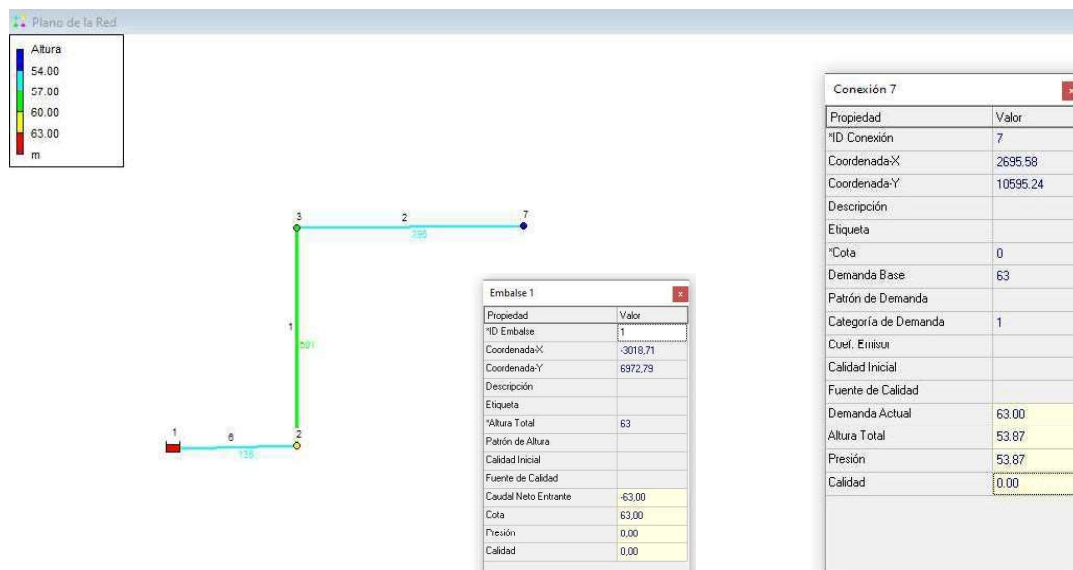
Plano de la Red

Altura
54.00
57.00
60.00
63.00
m

3
2
7
395
1
581
1
6
2
126

Embalse 1

| Propiedad | Valor |
|---|---|
| *ID Embalse | 1 |
| Coordenada-X | -3018,71 |
| Coordenada-Y | 6972,79 |
| Descripción | |
| Etiqueta | |
| *Altura Total | 63 |
| Patrón de Altura | |
| Calidad Inicial | |
| Fuente de Calidad | |
| Caudal Neto Entrante | -63,00 |
| Cota | 63,00 |
| Presión | 0,00 |
| Calidad | 0,00 |

Conexión 7

| Propiedad | Valor |
|---|---|
| *ID Conexión | 7 |
| Coordenada-X | 2695.58 |
| Coordenada-Y | 10595.24 |
| Descripción | |
| Etiqueta | |
| *Cota | 0 |
| Demanda Base | 63 |
| Patrón de Demanda | |
| Categoría de Demanda | 1 |
| Coef. Emisor | |
| Calidad Inicial | |
| Fuente de Calidad | |
| Demanda Actual | 63.00 |
| Altura Total | 53.87 |
| Presión | 53.87 |
| Calidad | 0.00 |